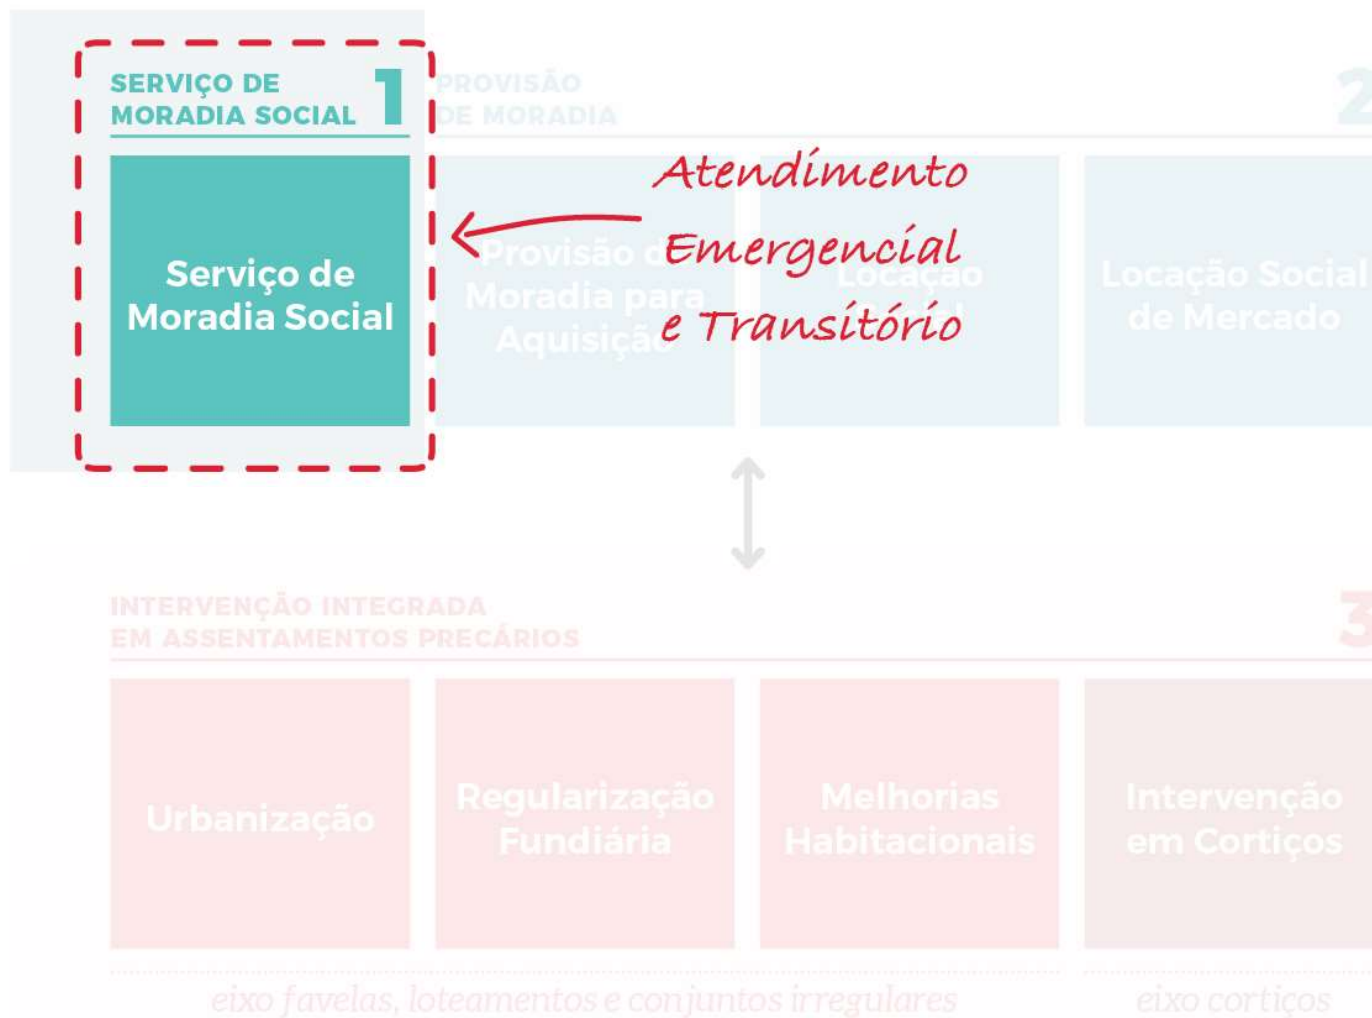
SERVIÇO DE MORADIA SOCIAL 1

Serviço de Moradia Social

PROVISÃO DE MORADIA 2

Atendimento Emergencial e Transitório

Provisão de Moradia para Aquisição

Locação Social

Locação Social de Mercado

INTERVENÇÃO INTEGRADA EM ASSENTAMENTOS PRECÁRIOS 3

Urbanização

Regularização Fundiária

Melhorias Habitacionais

Intervenção em Cortiços

eixo favelas, loteamentos e conjuntos irregulares

eixo cortiços